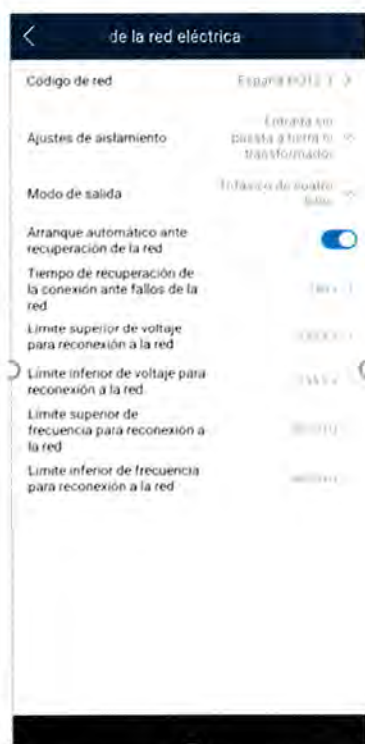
de la red eléctrica

Código de red
España NTS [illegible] >

Ajustes de aislamiento
Entrada sin puesta a tierra (c transformador) ⌄

Modo de salida
Trifásico de cuatro hilos ⌄

Arranque automático ante recuperación de la red

Tiempo de recuperación de la conexión ante fallos de la red
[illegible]

Límite superior de voltaje para reconexión a la red
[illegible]

Límite inferior de voltaje para reconexión a la red
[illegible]

Límite superior de frecuencia para reconexión a la red
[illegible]

Límite inferior de frecuencia para reconexión a la red
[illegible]